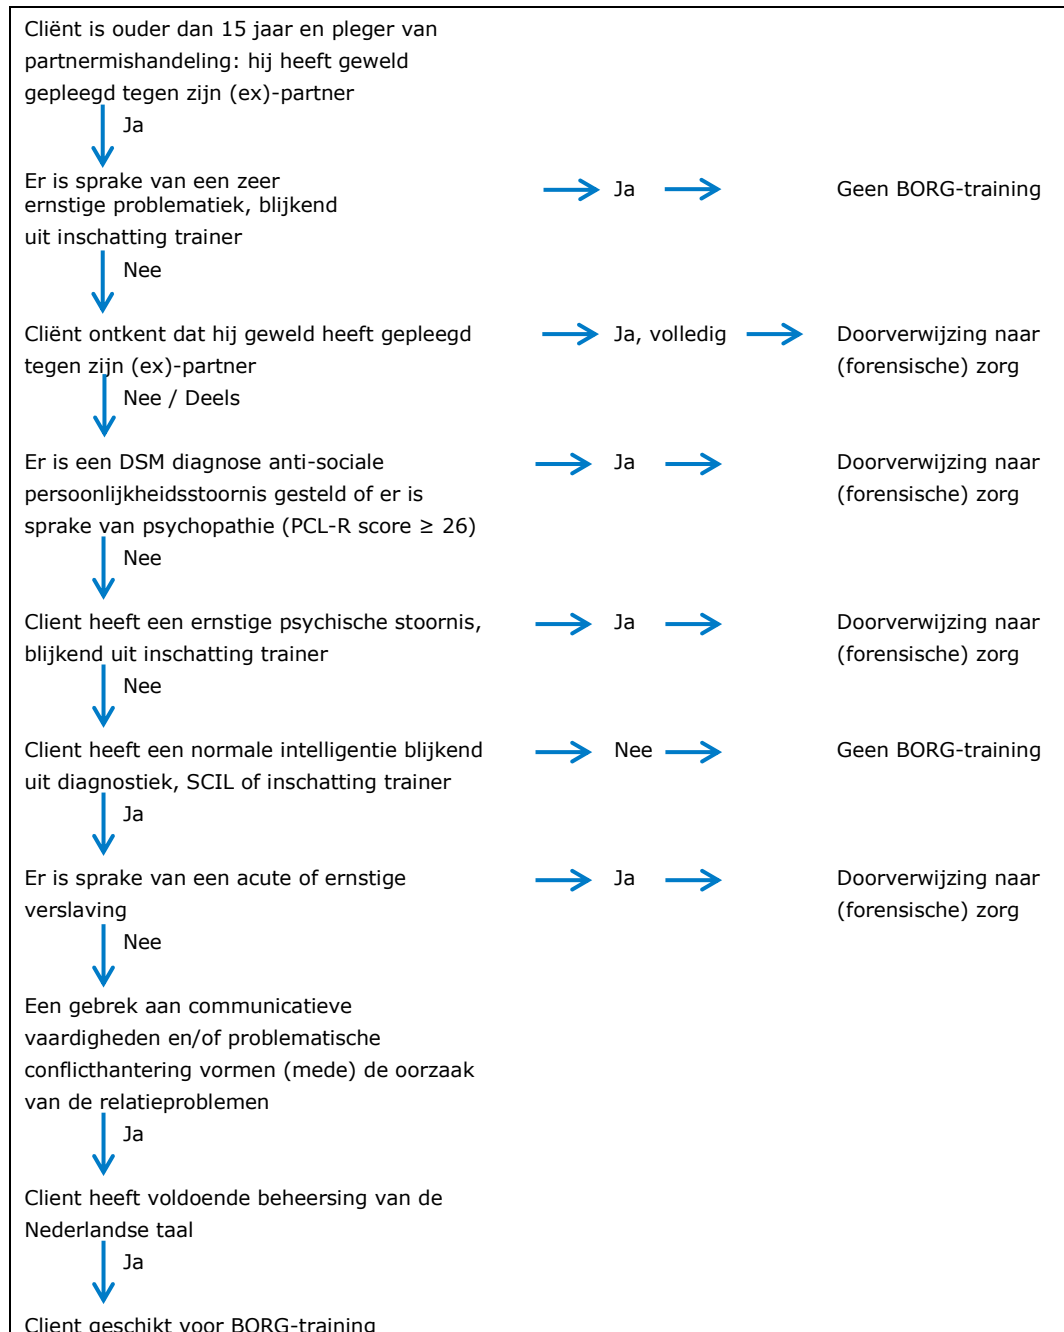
Cliënt is ouder dan 15 jaar en pleger van partnermishandeling: hij heeft geweld gepleegd tegen zijn (ex)-partner

Ja

Er is sprake van een zeer ernstige problematiek, blijkend uit inschatting trainer

Ja

Geen BORG-training

Nee

Cliënt ontkent dat hij geweld heeft gepleegd tegen zijn (ex)-partner

Ja, volledig

Doorverwijzing naar (forensische) zorg

Nee / Deels

Er is een DSM diagnose anti-sociale persoonlijkheidsstoornis gesteld of er is sprake van psychopathie (PCL-R score ≥ 26)

Ja

Doorverwijzing naar (forensische) zorg

Nee

Client heeft een ernstige psychische stoornis, blijkend uit inschatting trainer

Ja

Doorverwijzing naar (forensische) zorg

Nee

Client heeft een normale intelligentie blijkend uit diagnostiek, SCIL of inschatting trainer

Nee

Geen BORG-training

Ja

Er is sprake van een acute of ernstige verslaving

Ja

Doorverwijzing naar (forensische) zorg

Nee

Een gebrek aan communicatieve vaardigheden en/of problematische conflicthantering vormen (mede) de oorzaak van de relatieproblemen

Ja

Client heeft voldoende beheersing van de Nederlandse taal

Ja

Client geschikt voor BORG-training